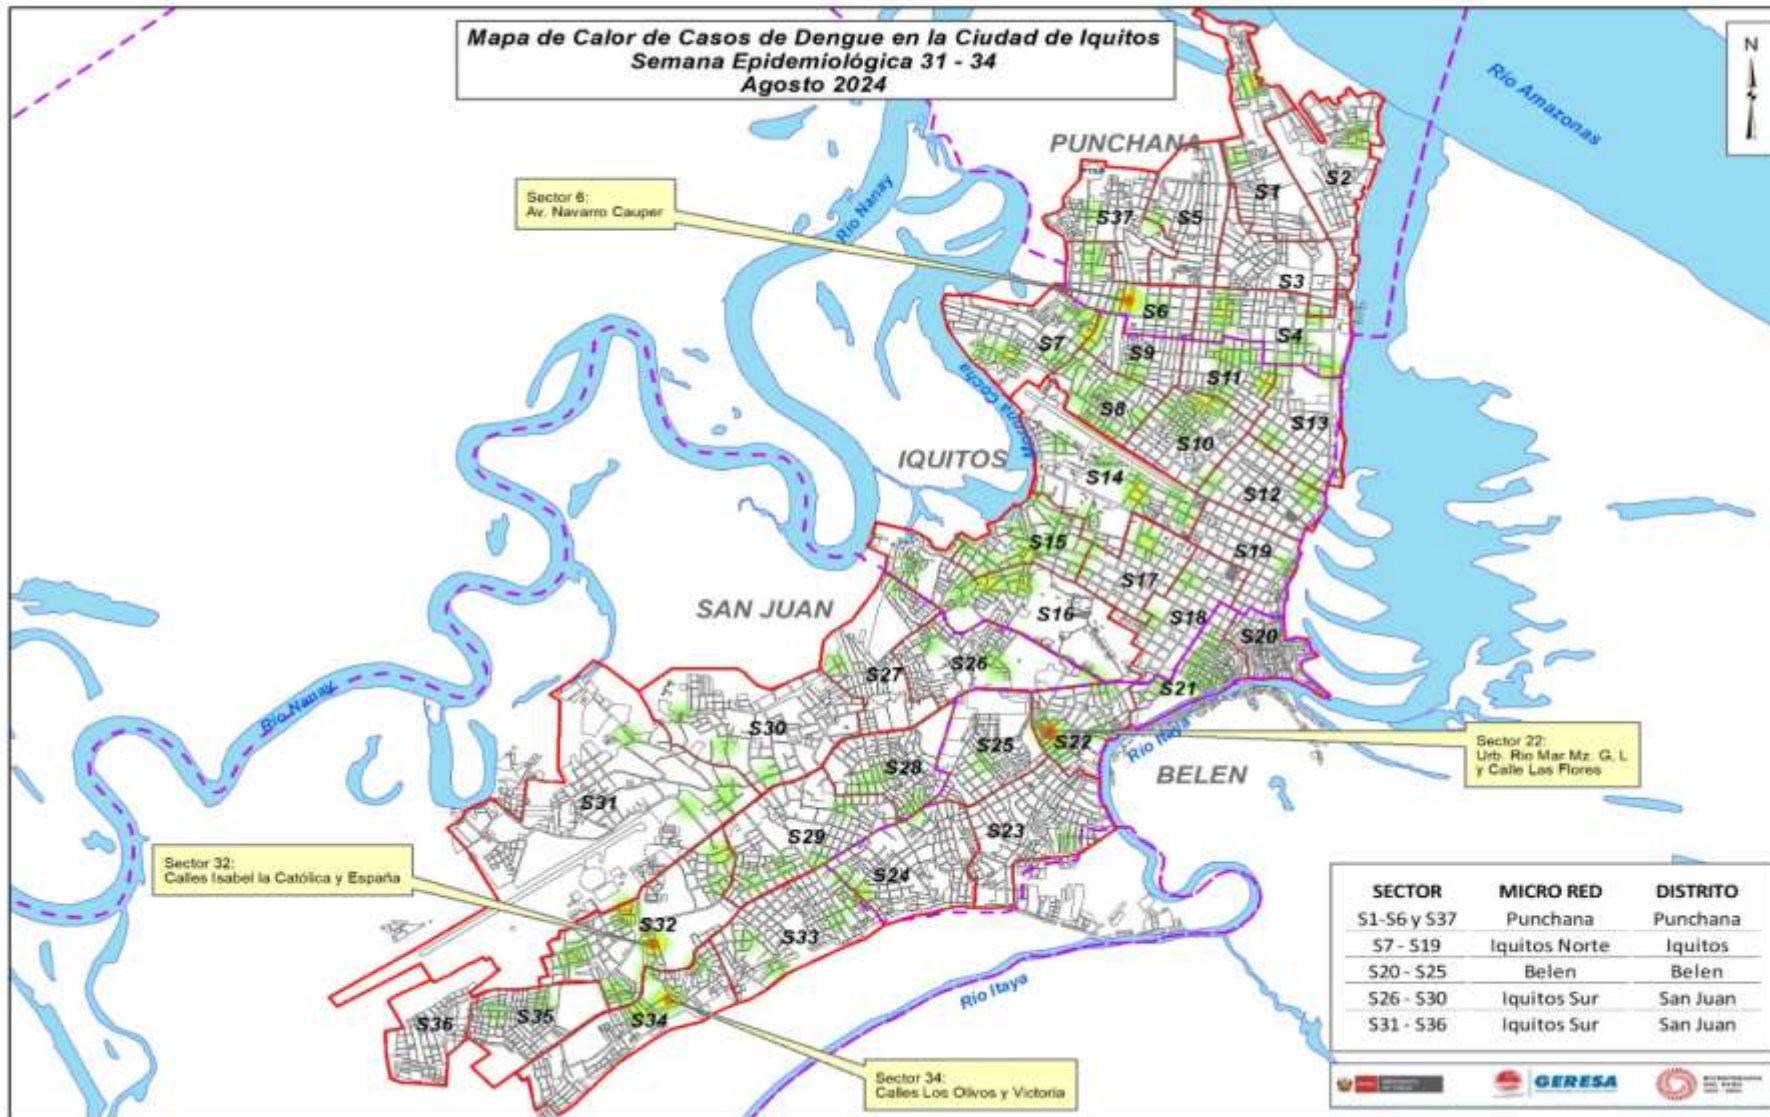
Mapa de Calor de Casos de Dengue en la Ciudad de Iquitos
Semana Epidemiológica 31 - 34
Agosto 2024

N

Rio Amazonas

PUNCHANA

Sector 6:
Av. Navarro Cauper

Rio Nanay

S1 S2 S37 S5 S3 S6 S4 S7 S9 S11 S8 S13 S10

Moronacocha

IQUITOS

S14 S12 S15 S19 S17 S16 S18 S20

SAN JUAN

S26 S27 S21

Rio Nanay

S30

S22 S25

Rio Itaya

Sector 22:
Urb. Rio Mar Mz. G, L
y Calle Las Flores

BELEN

S28 S31 S29 S23 S24

Sector 32:
Calles Isabel la Católica y España

S32 S33

Rio Itaya

S36 S35 S34

Sector 34:
Calles Los Olivos y Victoria

| SECTOR | MICRO RED | DISTRITO |
|---|---|---|
| S1-S6 y S37 | Punchana | Punchana |
| S7 - S19 | Iquitos Norte | Iquitos |
| S20 - S25 | Belen | Belen |
| S26 - S30 | Iquitos Sur | San Juan |
| S31 - S36 | Iquitos Sur | San Juan |

GERESA